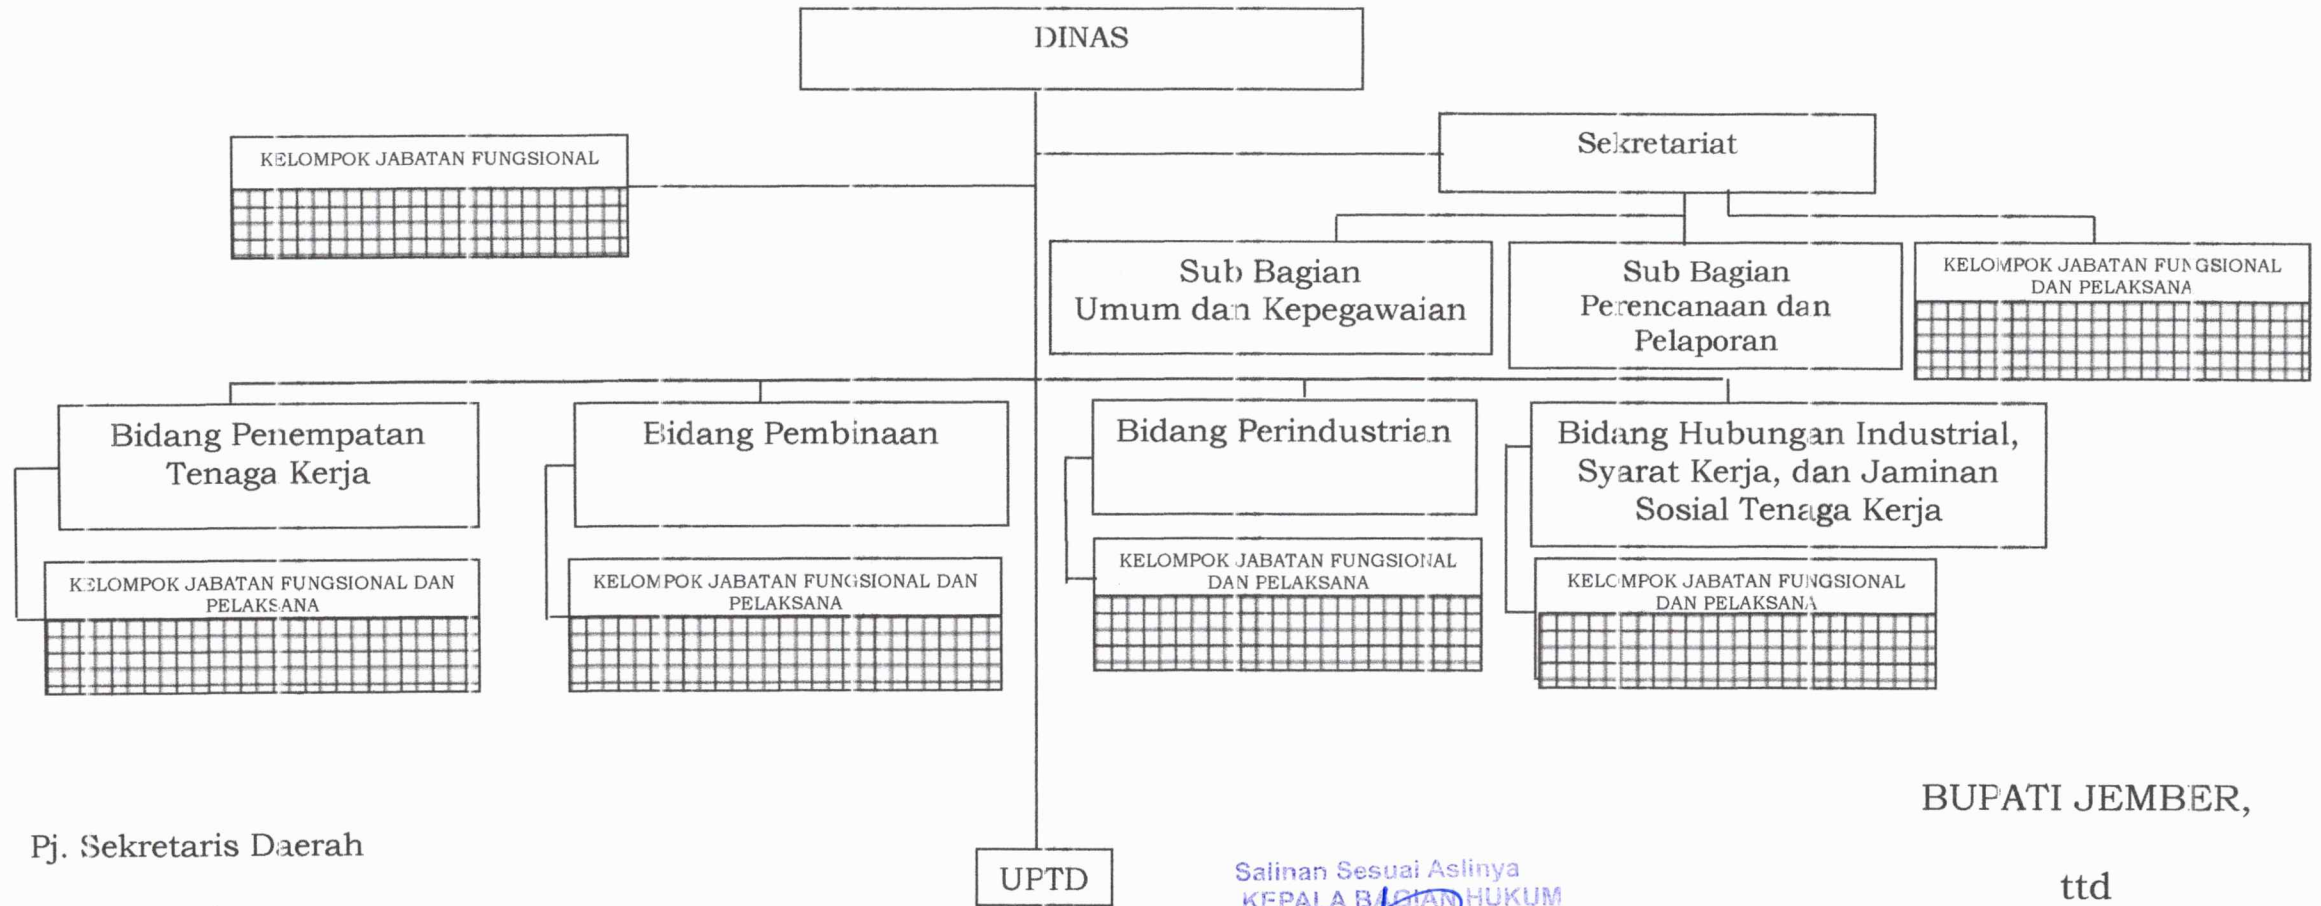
DINAS

KELOMPOK JABATAN FUNGSIONAL

Sekretariat

Sub Bagian Umum dan Kepegawaian

Sub Bagian Perencanaan dan Pelaporan

KELOMPOK JABATAN FUNGSIONAL DAN PELAKSANA

Bidang Penempatan Tenaga Kerja

KELOMPOK JABATAN FUNGSIONAL DAN PELAKSANA

Bidang Pembinaan

KELOMPOK JABATAN FUNGSIONAL DAN PELAKSANA

Bidang Perindustrian

KELOMPOK JABATAN FUNGSIONAL DAN PELAKSANA

Bidang Hubungan Industrial, Syarat Kerja, dan Jaminan Sosial Tenaga Kerja

KELOMPOK JABATAN FUNGSIONAL DAN PELAKSANA

BUPATI JEMBER,

Pj. Sekretaris Daerah

UPTD

Salinan Sesuai Aslinya
KEPALA BAGIAN HUKUM

ttd